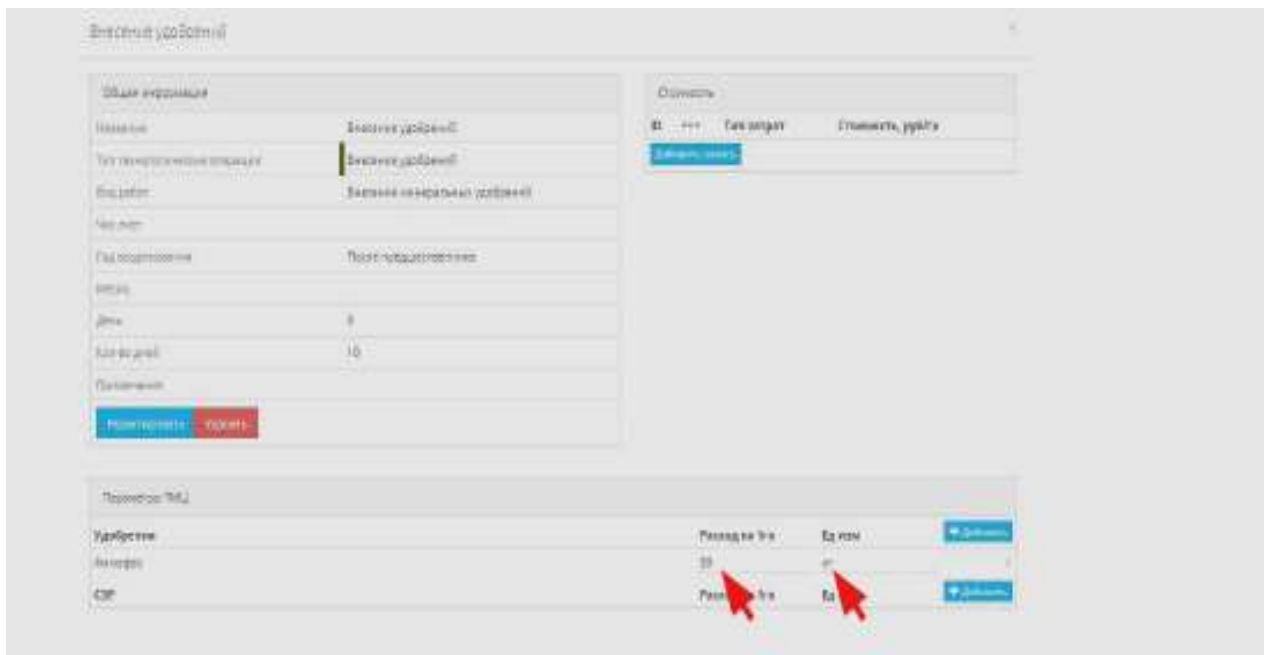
Внесение удобрений

Общая информация

| | |
|---|---|
| Название | Внесение удобрений |
| Тип технологической операции | Внесение удобрений |
| Вид работ | Внесение минеральных удобрений |
| Чей учет | |
| Год воздействия | После предшественника |
| Месяц | |
| День | 8 |
| Кол-во дней | 10 |
| Примечание | |

Редактировать Удалить

Стоимость

| ID | ... | Тип затрат | Стоимость, руб/га |
|---|---|---|---|

Добавить запись

Параметры ТМЦ

| Удобрение | Расход на 1га | Ед.изм | Добавить |
|---|---|---|---|
| Аммофос | 30 | кг | |
| СЗР | Расход на 1га | Ед | Добавить |